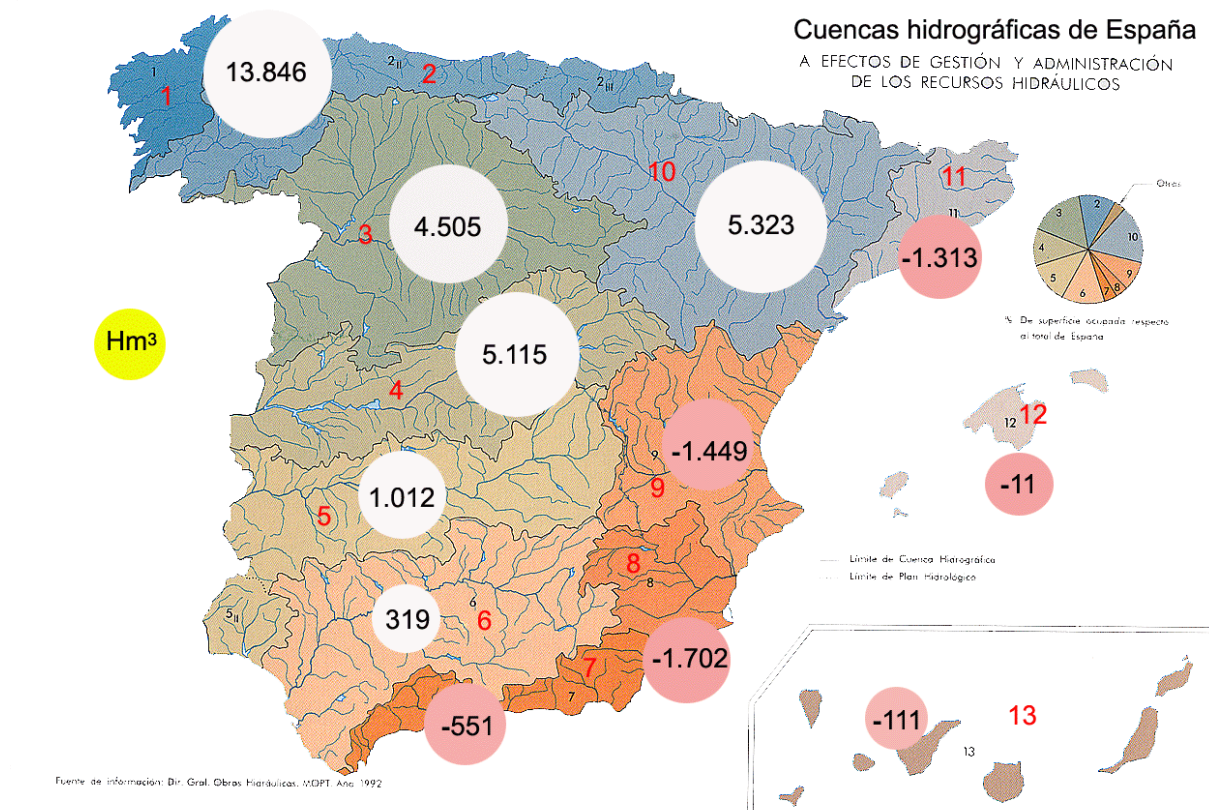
Cuencas hidrográficas de España

A EFECTOS DE GESTIÓN Y ADMINISTRACIÓN DE LOS RECURSOS HIDRÁULICOS

1
1
13.846
2 II
2
2 III
10
11
11
3
4.505
5.323
-1.313
Hm³
5.115
4
-1.449
9
9
12
12
-11
1.012
5
8
8
319
6
6
5 II
7
7
-1.702
-551
-111
13
13

Otros
2
3
4
5
6
7
8
9
10
% De superficie ocupada respecto al total de España

Límite de Cuenca Hidrográfica
Límite de Plan Hidrológico

Fuente de información: Dir. Gral. Obras Hidráulicas. MOPT. Año 1992